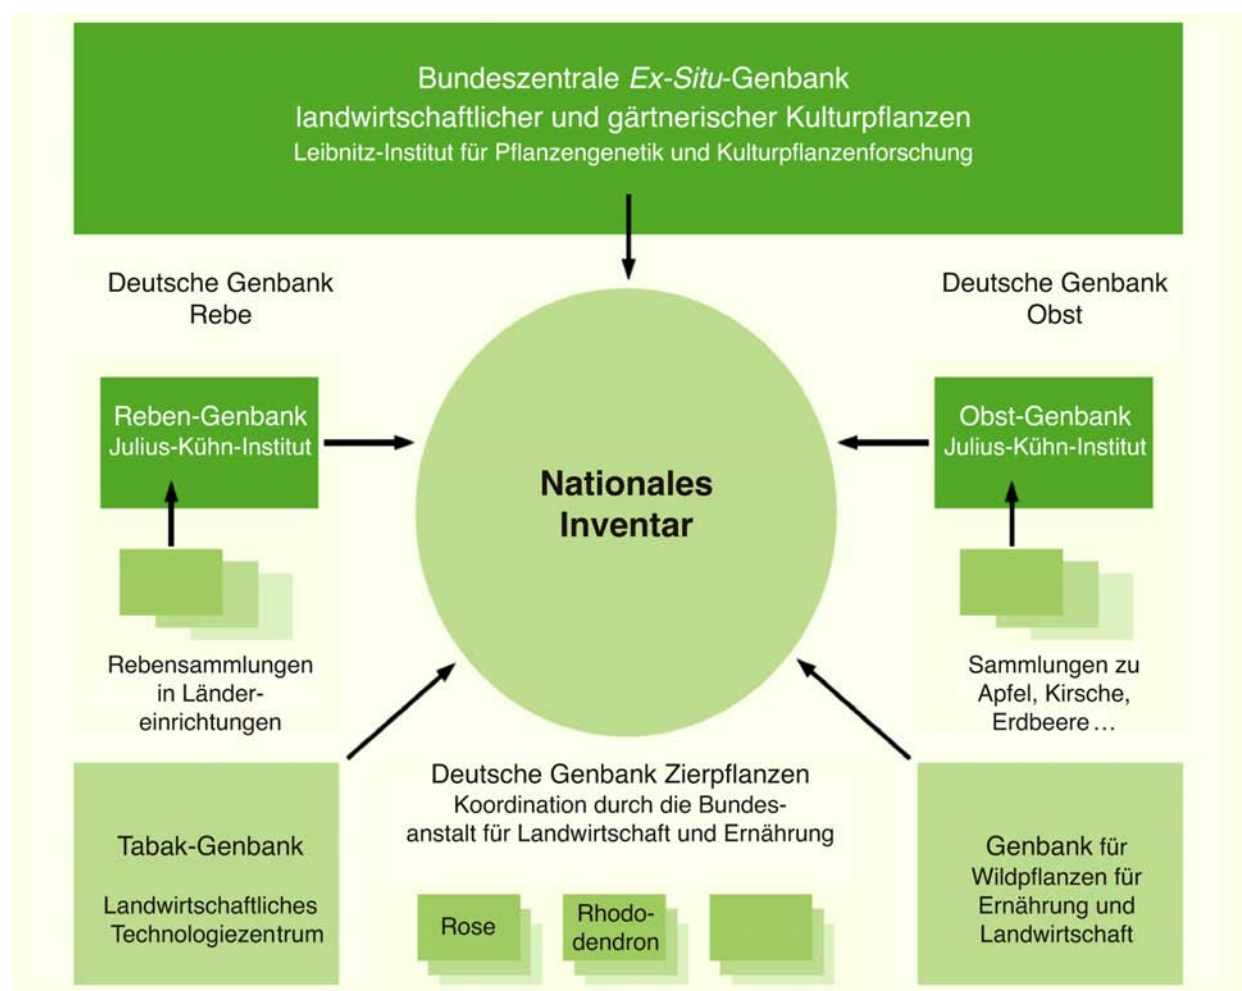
Bundeszentrale *Ex-Situ*-Genbank
landwirtschaftlicher und gärtnerischer Kulturpflanzen
Leibniz-Institut für Pflanzengenetik und Kulturpflanzenforschung

Deutsche Genbank Rebe

Deutsche Genbank Obst

Reben-Genbank
Julius-Kühn-Institut

Nationales Inventar

Obst-Genbank
Julius-Kühn-Institut

Rebensammlungen in Ländereinrichtungen

Sammlungen zu Apfel, Kirsche, Erdbeere…

Tabak-Genbank

Landwirtschaftliches Technologiezentrum

Deutsche Genbank Zierpflanzen
Koordination durch die Bundesanstalt für Landwirtschaft und Ernährung

Rose

Rhododendron

Genbank für Wildpflanzen für Ernährung und Landwirtschaft